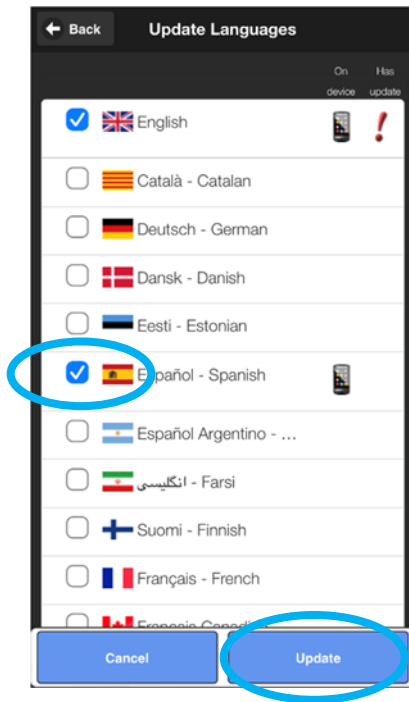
Back
Update Languages
On device
Has update

English
!
Català - Catalan
Deutsch - German
Dansk - Danish
Eesti - Estonian
Español - Spanish
Español Argentino - ...
انگلیسی - Farsi
Suomi - Finnish
Français - French
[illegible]

Cancel
Update